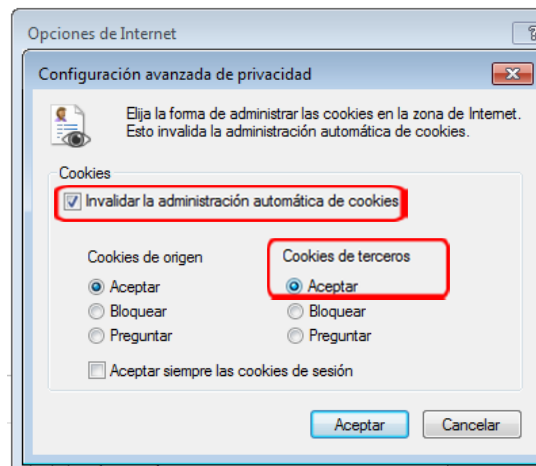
Opciones de Internet

?

Configuración avanzada de privacidad

Elija la forma de administrar las cookies en la zona de Internet. Esto invalida la administración automática de cookies.

Cookies

Invalidar la administración automática de cookies

Cookies de origen
Aceptar
Bloquear
Preguntar

Cookies de terceros
Aceptar
Bloquear
Preguntar

Aceptar siempre las cookies de sesión

Aceptar
Cancelar